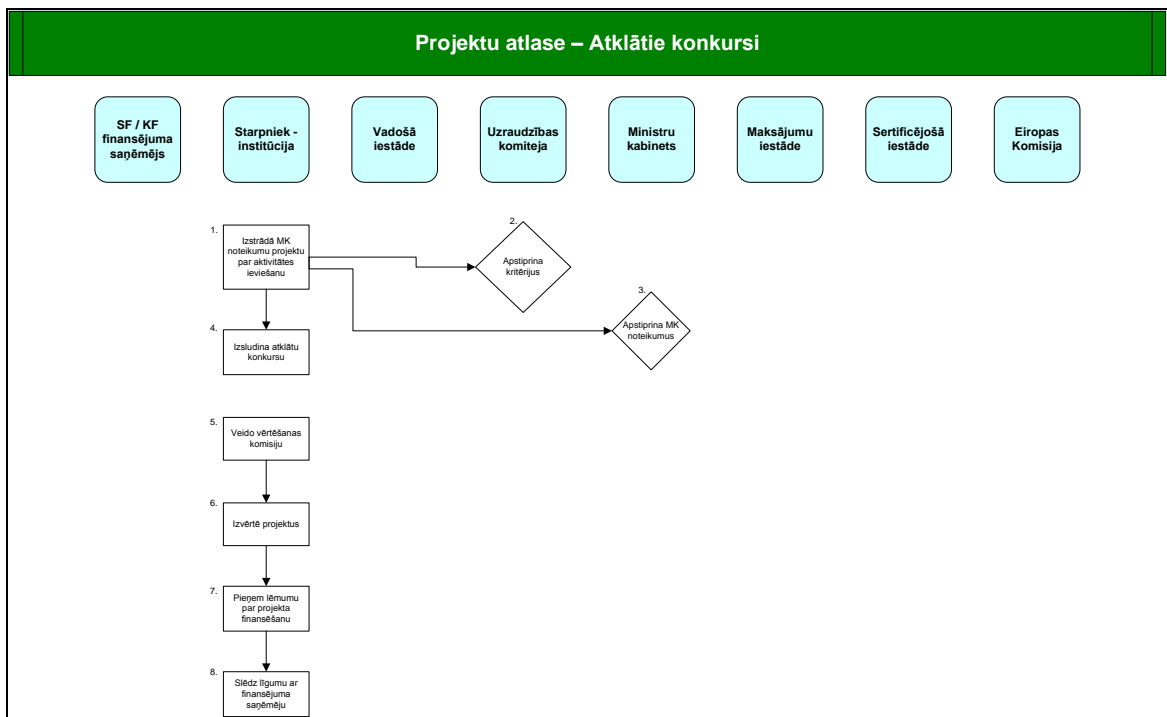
Projektu atlase – Atklātie konkursi

SF / KF finansējuma saņēmējs

Starpniek - institūcija

Vadošā iestāde

Uzraudzības komiteja

Ministru kabinets

Maksājumu iestāde

Sertificējošā iestāde

Eiropas Komisija

1.
Izstrādā MK noteikumu projektu par aktivitātes ieviešanu

2.
Apstiprina kritērijus

3.
Apstiprina MK noteikumus

4.
Izsludina atklātu konkursu

5.
Veido vērtēšanas komisiju

6.
Izvērtē projektus

7.
Pieņem lēmumu par projekta finansēšanu

8.
Slēdz līgumu ar finansējuma saņēmēju